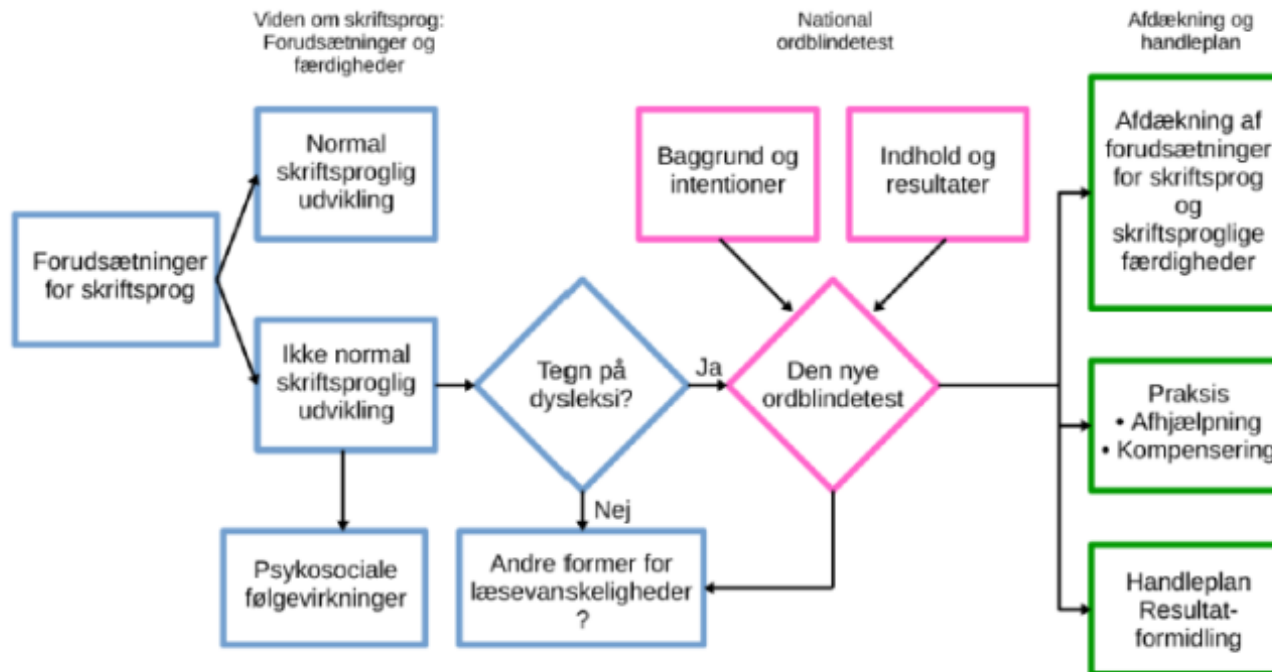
Viden om skriftsprog: Forudsætninger og færdigheder

National ordblindetest

Afdækning og handleplan

Forudsætninger for skriftsprog

Normal skriftsproglig udvikling

Ikke normal skriftsproglig udvikling

Psykosociale følgevirkninger

Tegn på dysleksi?

Ja

Nej

Andre former for læsevanskeligheder ?

Baggrund og intentioner

Indhold og resultater

Den nye ordblindetest

Afdækning af forudsætninger for skriftsprog og skriftsproglige færdigheder

Praksis
• Afhjælpning
• Kompensering

Handleplan Resultat-formidling